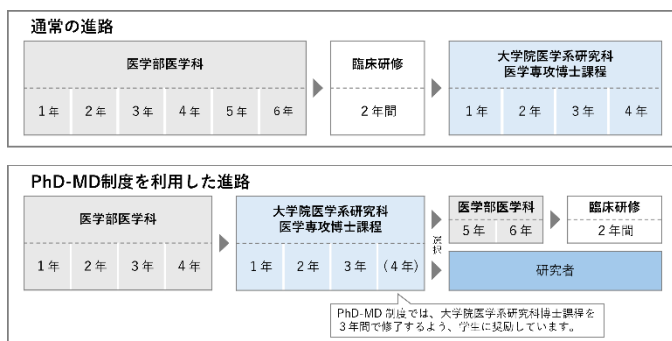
通常の進路

医学部医学科

1年 2年 3年 4年 5年 6年

臨床研修

2年間

大学院医学系研究科
医学専攻博士課程

1年 2年 3年 4年

PhD-MD制度を利用した進路

医学部医学科

1年 2年 3年 4年

大学院医学系研究科
医学専攻博士課程

1年 2年 3年 (4年)

選択

医学部医学科

5年 6年

臨床研修

2年間

研究者

PhD-MD制度では、大学院医学系研究科博士課程を3年間で修了するよう、学生に奨励しています。